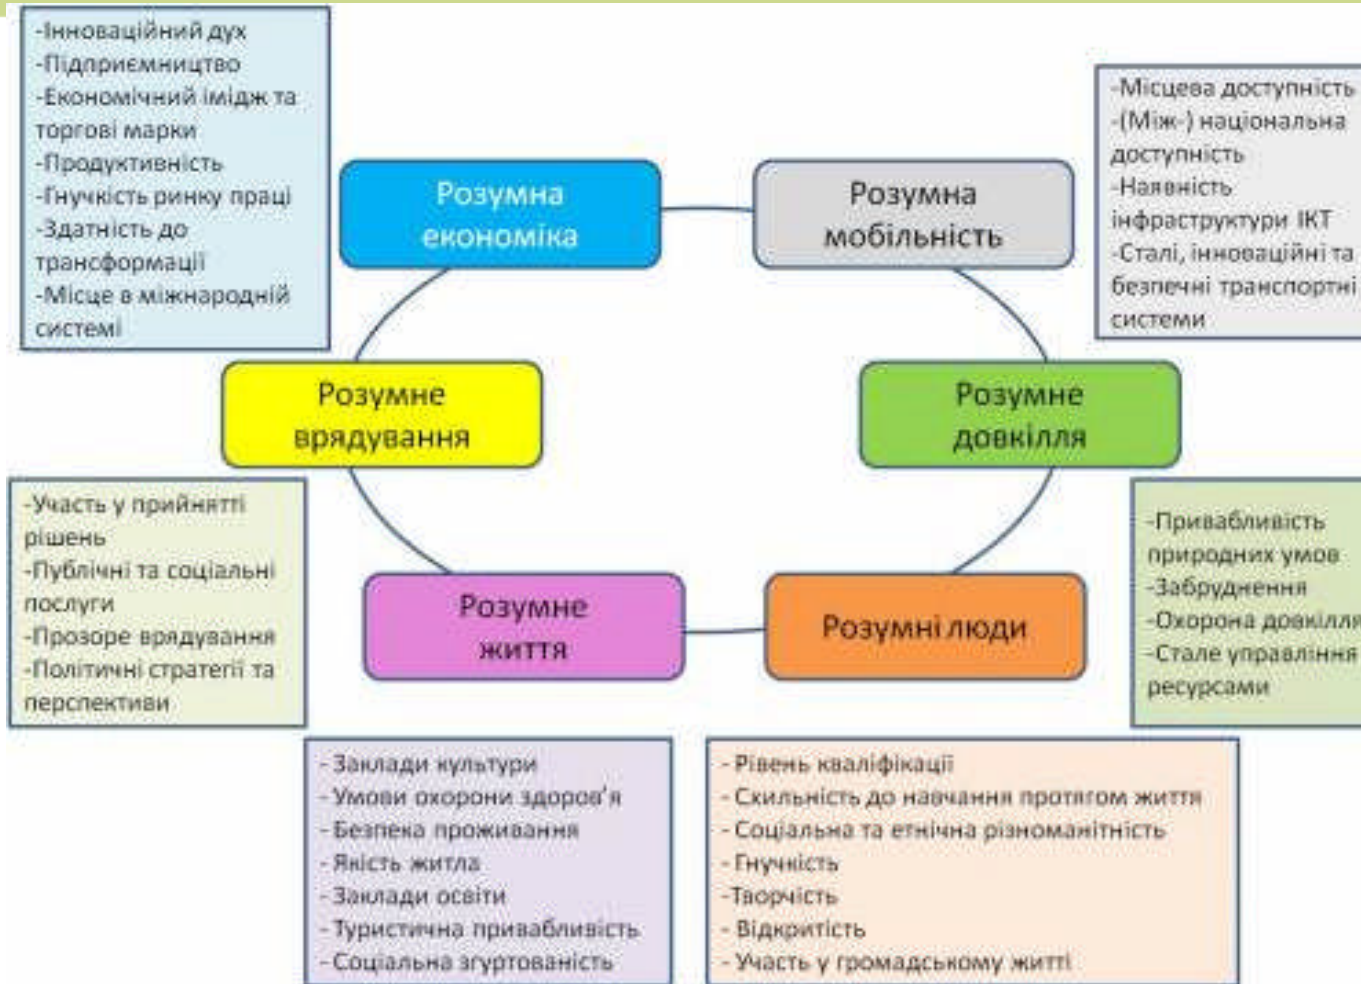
-Інноваційний дух
-Підприємництво
-Економічний імідж та торгові марки
-Продуктивність
-Гнучкість ринку праці
-Здатність до трансформації
-Місце в міжнародній системі

Розумна економіка

Розумна мобільність

-Місцева доступність
-(Між-) національна доступність
-Наявність інфраструктури ІКТ
-Сталі, інноваційні та безпечні транспортні системи

Розумне врядування

Розумне довкілля

-Участь у прийнятті рішень
-Публічні та соціальні послуги
-Прозоре врядування
-Політичні стратегії та перспективи

Розумне життя

Розумні люди

-Привабливість природних умов
-Забруднення
-Охорона довкілля
-Стале управління ресурсами

- Заклади культури
- Умови охорони здоров'я
- Безпека проживання
- Якість житла
- Заклади освіти
- Туристична привабливість
- Соціальна згуртованість

- Рівень кваліфікації
- Схильність до навчання протягом життя
- Соціальна та етнічна різноманітність
- Гнучкість
-Творчість
- Відкритість
- Участь у громадському житті